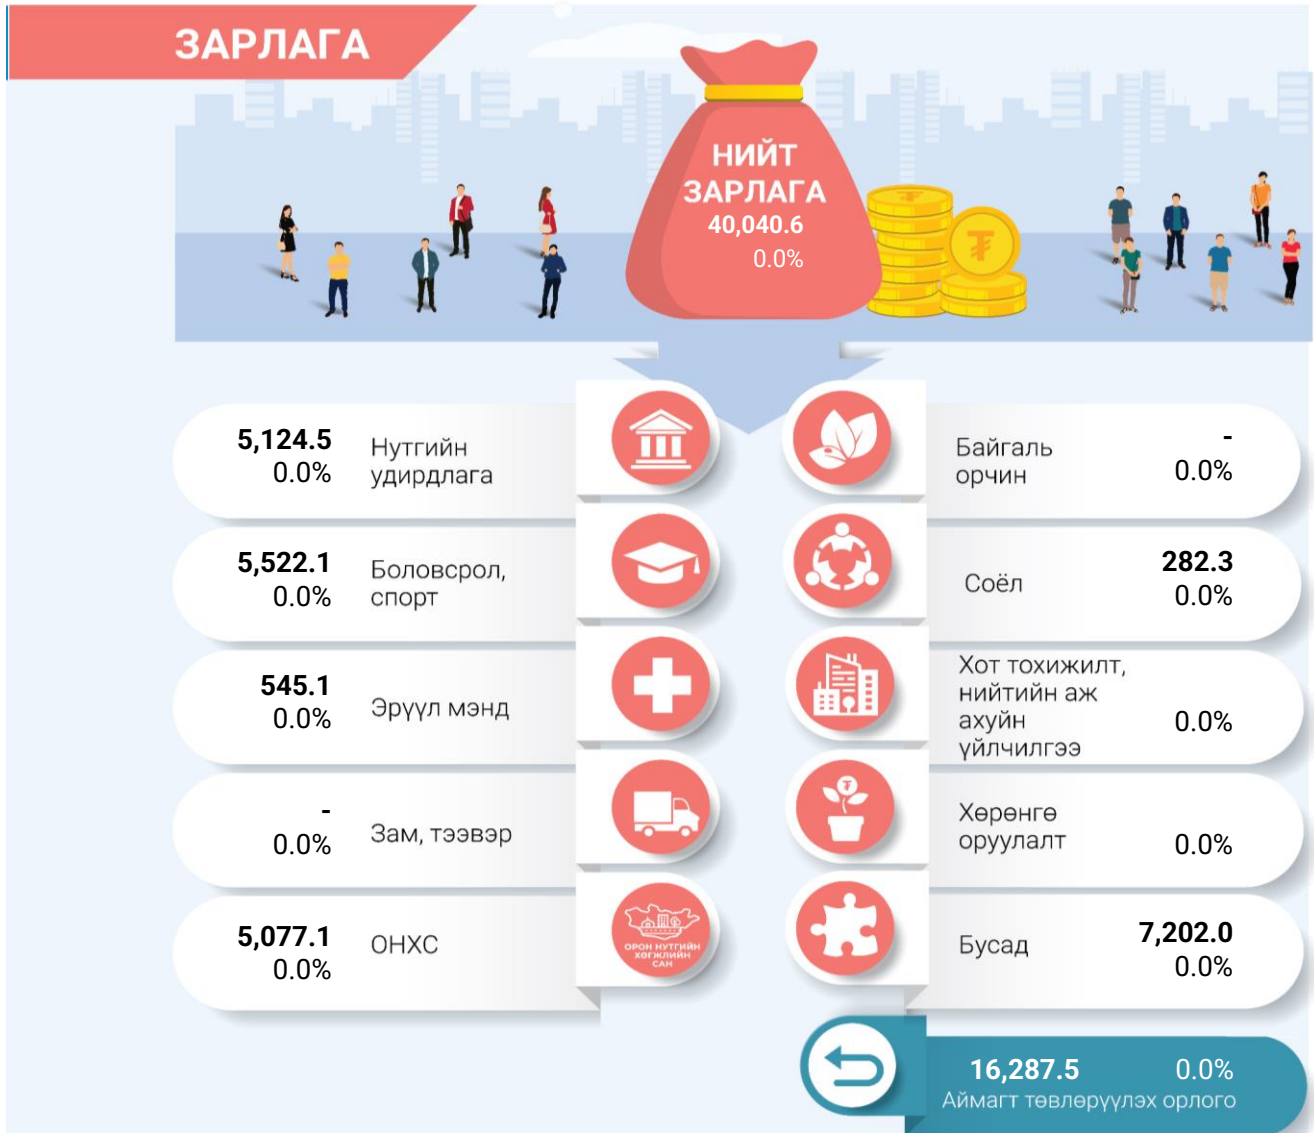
ЗАРЛАГА

НИЙТ ЗАРЛАГА
40,040.6
0.0%

5,124.5
0.0%
Нутгийн удирдлага

5,522.1
0.0%
Боловсрол, спорт

545.1
0.0%
Эрүүл мэнд

-
0.0%
Зам, тээвэр

5,077.1
0.0%
ОНХС

ОРОН НУТГИЙН ХӨГЖЛИЙН САН

Байгаль орчин
-
0.0%

Соёл
282.3
0.0%

Хот тохижилт, нийтийн аж ахуйн үйлчилгээ
0.0%

Хөрөнгө оруулалт
0.0%

Бусад
7,202.0
0.0%

16,287.5
0.0%
Аймагт төвлөрүүлэх орлого